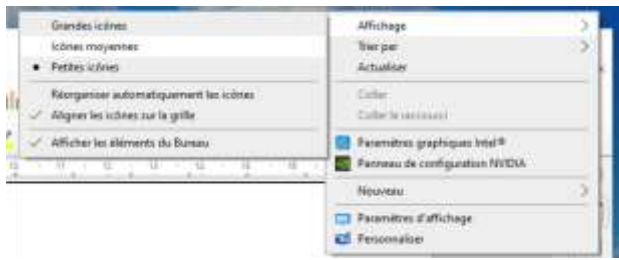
Grandes icônes
Icônes moyennes
Petites icônes
Réorganiser automatiquement les icônes
Aligner les icônes sur la grille
Afficher les éléments du Bureau

Affichage
Trier par
Actualiser
Coller
Coller le raccourci
Paramètres graphiques Intel®
Panneau de configuration NVIDIA
Nouveau
Paramètres d'affichage
Personnaliser